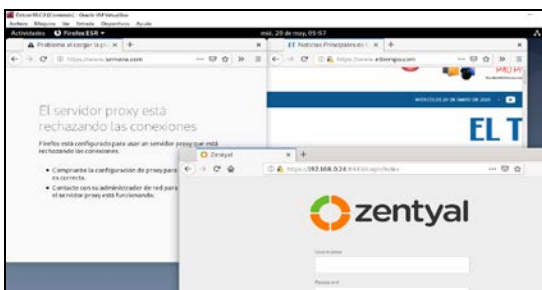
Debian10 CS [Corriendo] - Oracle VM VirtualBox
Archivo Máquina Ver Entrada Dispositivos Ayuda
Actividades Firefox ESR ▾
mié, 20 de may, 05:57

Problema al cargar la p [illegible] ×
https://www.semana.com

El servidor proxy está rechazando las conexiones

Firefox está configurado para usar un servidor proxy que está rechazando las conexiones.

• Compruebe la configuración de proxy para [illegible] es correcta.
• Contacto con su administrador de red para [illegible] el servidor proxy está funcionando.

Noticias Principales de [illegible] ×
https://www.eltiempo.com

MIÉRCOLES 20 DE MAYO DE 2020

EL T

Zentyal ×
https://192.168.5.24:8443/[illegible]

zentyal

Usuario
Contraseña